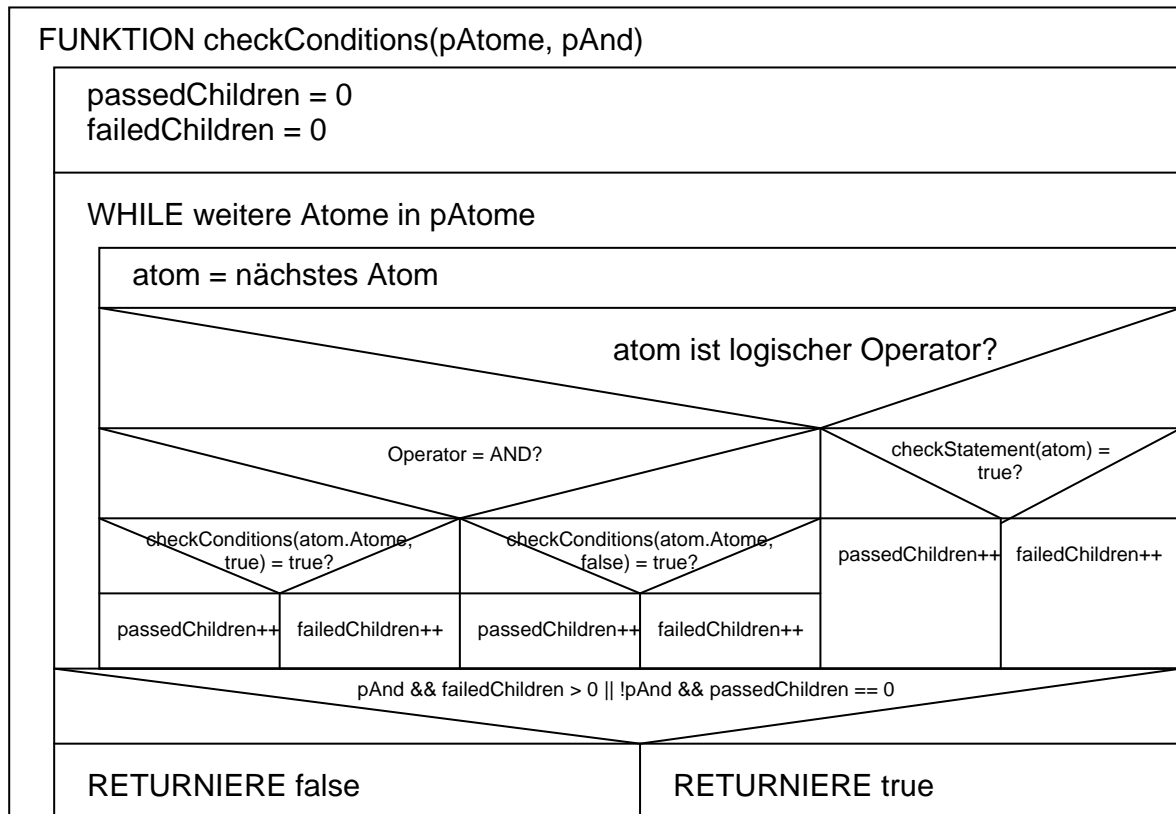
FUNKTION checkConditions(pAtome, pAnd)

passedChildren = 0
failedChildren = 0

WHILE weitere Atome in pAtome

atom = nächstes Atom

atom ist logischer Operator?

Operator = AND?

checkStatement(atom) = true?

checkConditions(atom.Atome, true) = true?

checkConditions(atom.Atome, false) = true?

passedChildren++

failedChildren++

passedChildren++

failedChildren++

passedChildren++

failedChildren++

pAnd && failedChildren > 0 || !pAnd && passedChildren == 0

RETURNIERE false

RETURNIERE true